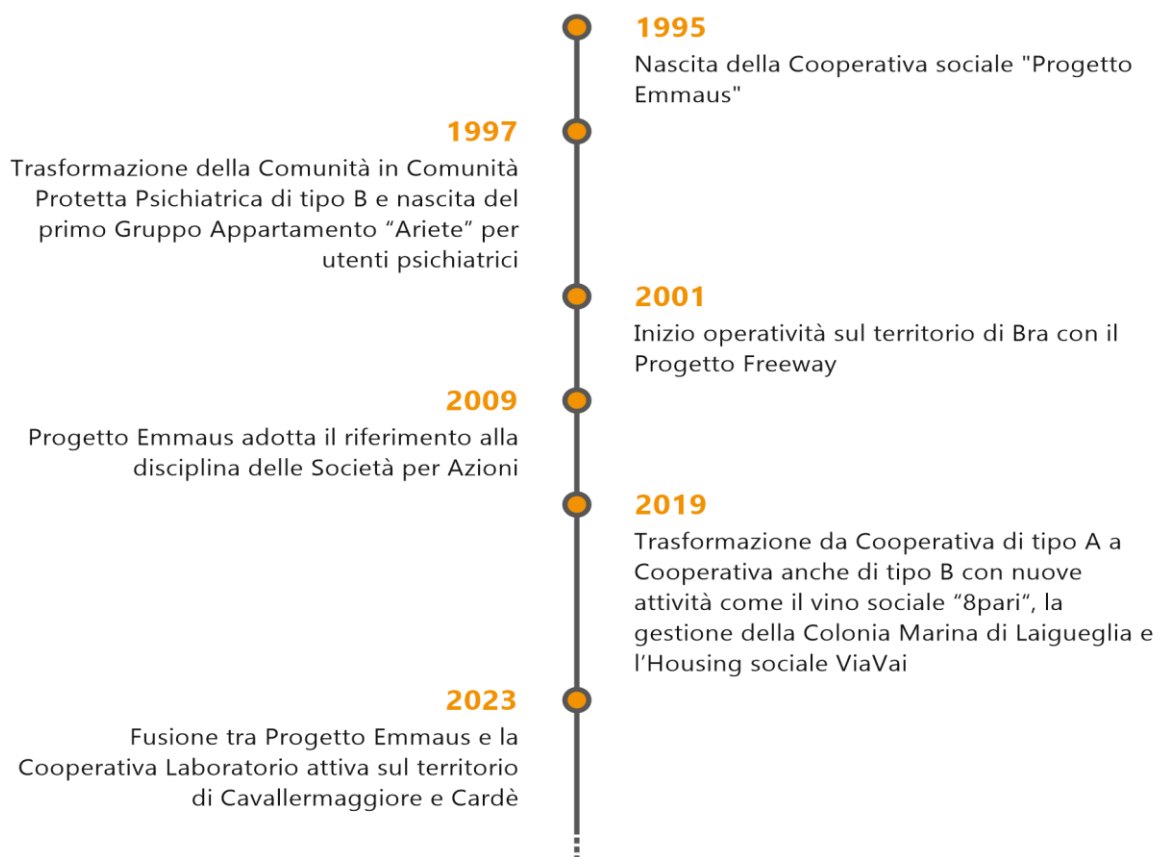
1995
Nascita della Cooperativa sociale "Progetto Emmaus"

1997
Trasformazione della Comunità in Comunità Protetta Psichiatrica di tipo B e nascita del primo Gruppo Appartamento “Ariete” per utenti psichiatrici

2001
Inizio operatività sul territorio di Bra con il Progetto Freeway

2009
Progetto Emmaus adotta il riferimento alla disciplina delle Società per Azioni

2019
Trasformazione da Cooperativa di tipo A a Cooperativa anche di tipo B con nuove attività come il vino sociale “8pari“, la gestione della Colonia Marina di Laigueglia e l’Housing sociale ViaVai

2023
Fusione tra Progetto Emmaus e la Cooperativa Laboratorio attiva sul territorio di Cavallermaggiore e Cardè